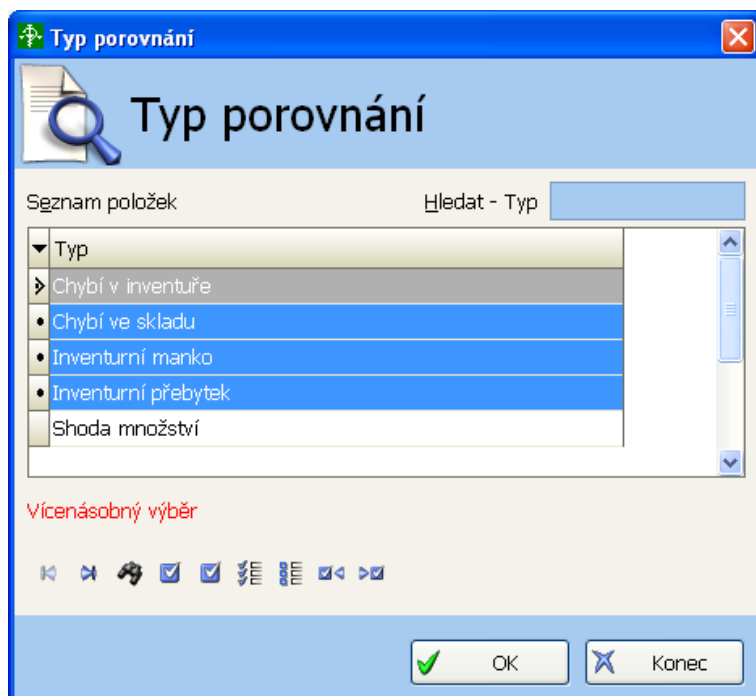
Typ porovnání

Typ porovnání

Seznam položek

Hledat - Typ

| Typ |
|---|
| Chybí v inventuře |
| Chybí ve skladu |
| Inventurní manko |
| Inventurní přebytek |
| Shoda množství |

Vícenásobný výběr

OK

Konec